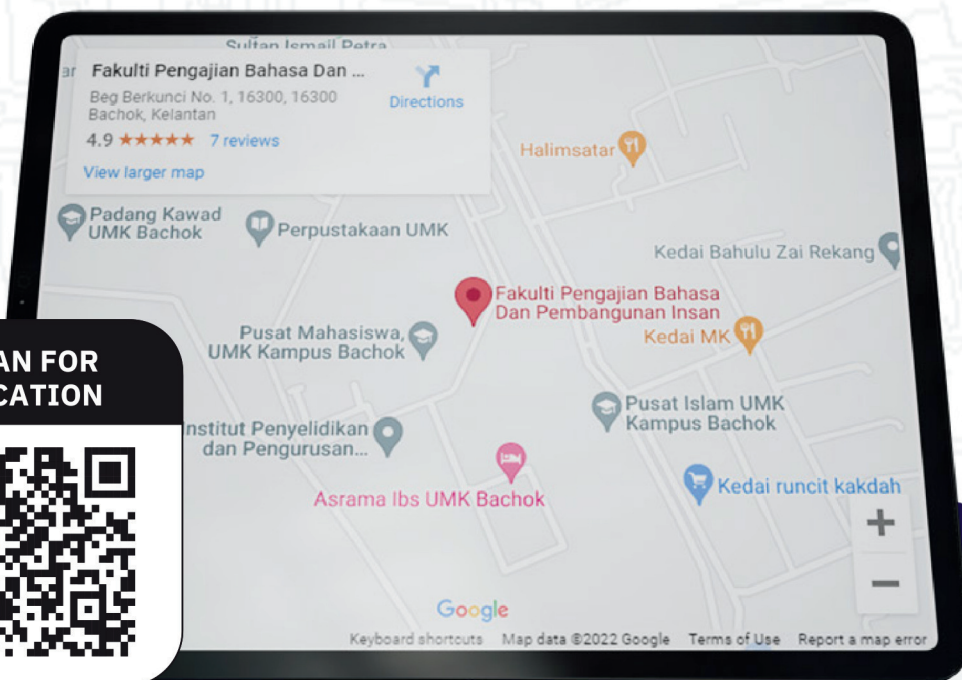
Sultan Ismail Petra

Fakulti Pengajian Bahasa Dan ...

Beg Berkunci No. 1, 16300, 16300 Bachok, Kelantan

Directions

4.9 ★★★★★ 7 reviews

View larger map

Halimsatar

Padang Kawad UMK Bachok

Perpustakaan UMK

Kedai Bahulu Zai Rekang

Fakulti Pengajian Bahasa Dan Pembangunan Insan

Pusat Mahasiswa, UMK Kampus Bachok

Kedai MK

AN FOR
CATION

Pusat Islam UMK Kampus Bachok

nstitut Penyelidikan dan Pengurusan...

Asrama Ibs UMK Bachok

Kedai runcit kakdah

+

−

Google

Keyboard shortcuts Map data ©2022 Google Terms of Use Report a map error